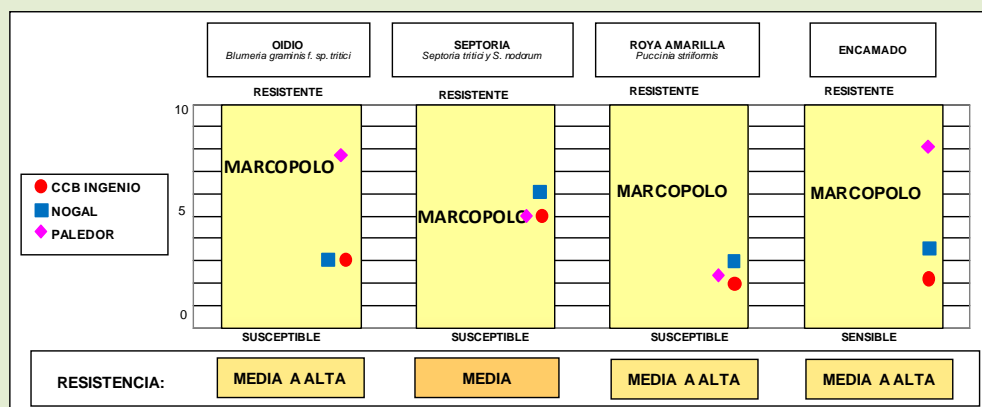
OIDIO
Blumeria graminis f. sp. tritici

SEPTORIA
Septoria tritici y S. nodorum

ROYA AMARILLA
Puccinia striiformis

ENCAMADO

RESISTENTE

RESISTENTE

RESISTENTE

RESISTENTE

10

5

0

CCB INGENIO
NOGAL
PALEDOR

MARCOPOLO

MARCOPOLO

MARCOPOLO

MARCOPOLO

SUSCEPTIBLE

SUSCEPTIBLE

SUSCEPTIBLE

SENSIBLE

RESISTENCIA:

MEDIA A ALTA

MEDIA

MEDIA A ALTA

MEDIA A ALTA